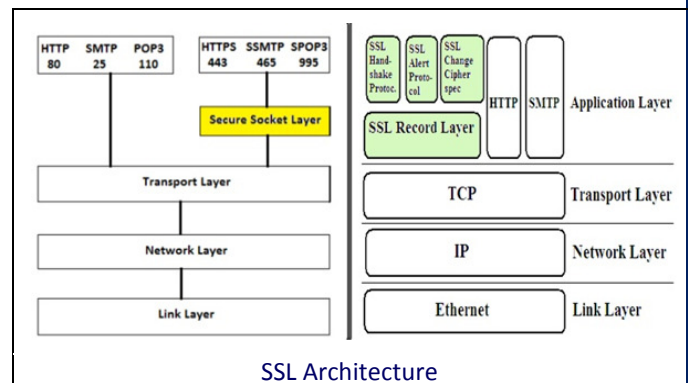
HTTP 80
SMTP 25
POP3 110

HTTPS 443
SSMTP 465
SPOP3 995

Secure Socket Layer

Transport Layer

Network Layer

Link Layer

SSL Handshake Protoc.
SSL Alert Protocol
SSL Change Cipher spec

SSL Record Layer

HTTP
SMTP
Application Layer

TCP
Transport Layer

IP
Network Layer

Ethernet
Link Layer

SSL Architecture